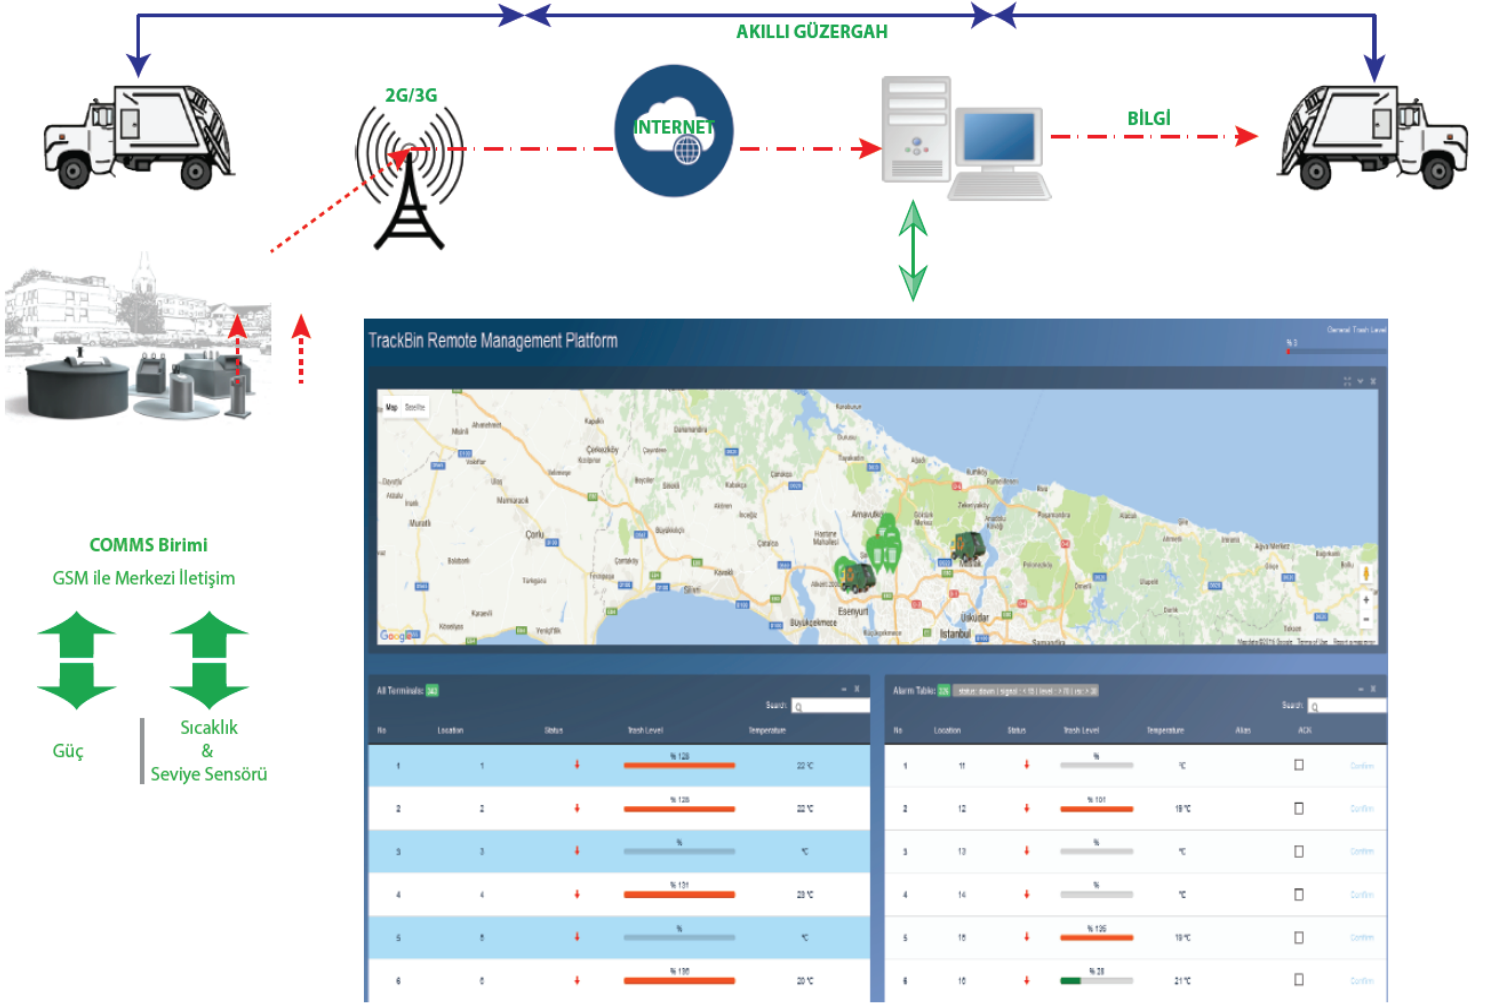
AKILLI GÜZERGAH

2G/3G

İNTERNET

BİLGİ

COMMS Birimi

GSM ile Merkezi İletişim

Güç

Sıcaklık & Seviye Sensörü

TrackBin Remote Management Platform

General Trash Level

%3

Map Satellite

Çorlu

Arnavutköy

Esenyurt

Büyükçekmece

Üsküdar

İstanbul

All Terminals:

Search:

| No | Location | Status | Trash Level | Temperature |
|---|---|---|---|---|
| 1 | 1 | | % 128 | 22 ℃ |
| 2 | 2 | | % 126 | 22 ℃ |
| 3 | 3 | | % | ℃ |
| 4 | 4 | | % 131 | 23 ℃ |
| 5 | 5 | | % | ℃ |
| 6 | 6 | | % 130 | 20 ℃ |

Alarm Table:

Search:

| No | Location | Status | Trash Level | Temperature | Alias | ACK |
|---|---|---|---|---|---|---|
| 1 | 11 | | % | ℃ | | Confirm |
| 2 | 12 | | % 101 | 19 ℃ | | Confirm |
| 3 | 13 | | % | ℃ | | Confirm |
| 4 | 14 | | % | ℃ | | Confirm |
| 5 | 15 | | % 126 | 19 ℃ | | Confirm |
| 6 | 16 | | % 28 | 21 ℃ | | Confirm |